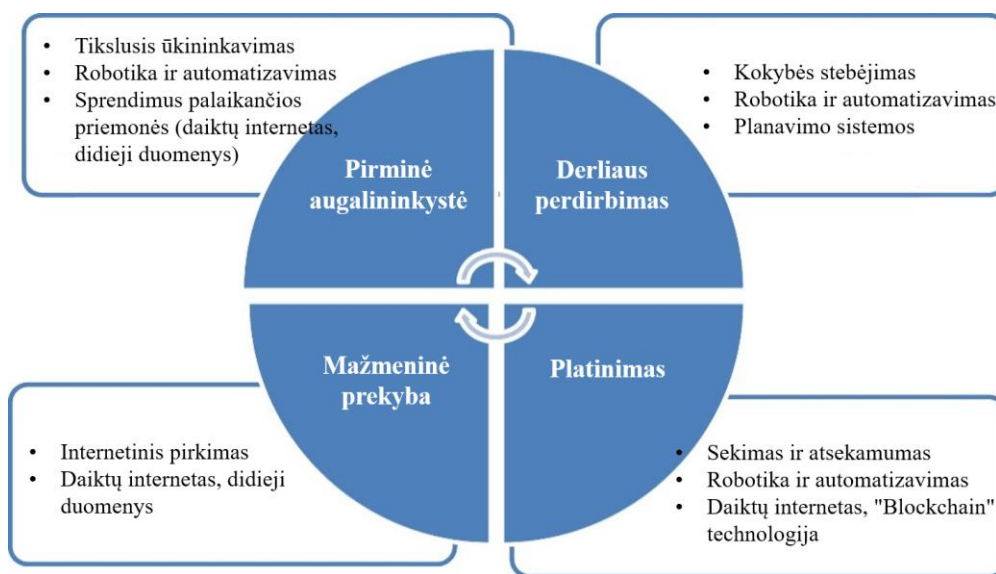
- Tikslusis ūkininkavimas
- Robotika ir automatizavimas
- Sprendimus palaikančios priemonės (daiktų internetas, didieji duomenys)

Pirminė augalininkystė

- Kokybės stebėjimas
- Robotika ir automatizavimas
- Planavimo sistemos

Derliaus perdirbimas

Mažmeninė prekyba

- Internetinis pirkimas
- Daiktų internetas, didieji duomenys

Platinimas

- Sekimas ir atsekamumas
- Robotika ir automatizavimas
- Daiktų internetas, "Blockchain" technologija